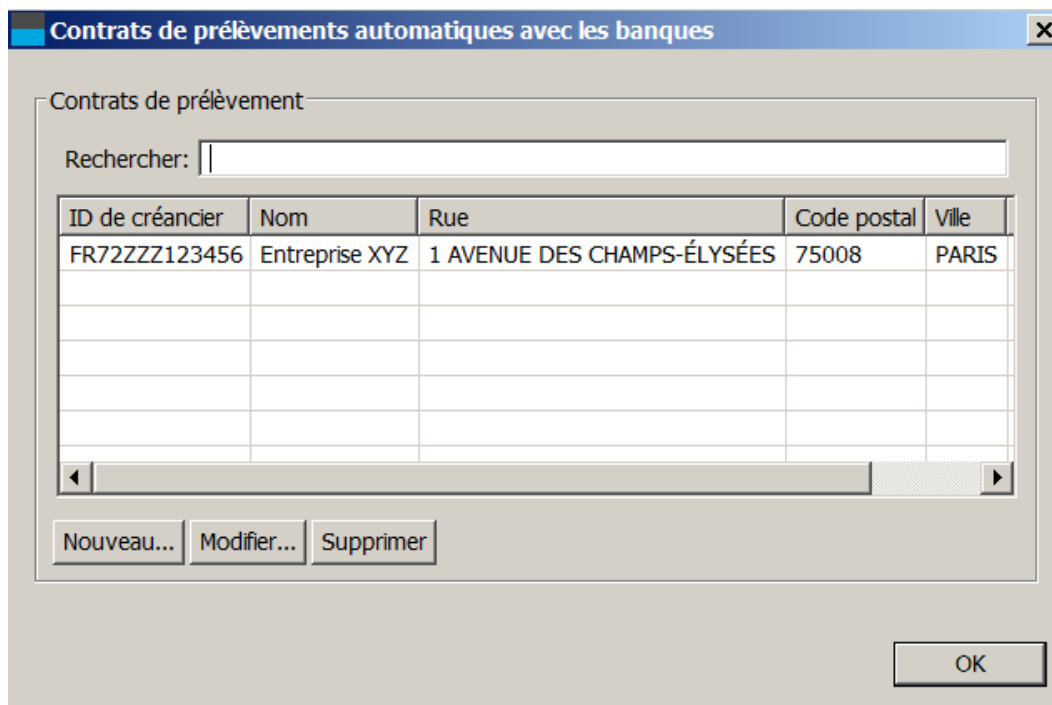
Contrats de prélèvements automatiques avec les banques

Contrats de prélèvement

Rechercher:

| ID de créancier | Nom | Rue | Code postal | Ville |
|---|---|---|---|---|
| FR72ZZZ123456 | Entreprise XYZ | 1 AVENUE DES CHAMPS-ÉLYSÉES | 75008 | PARIS |

Nouveau... Modifier... Supprimer

OK